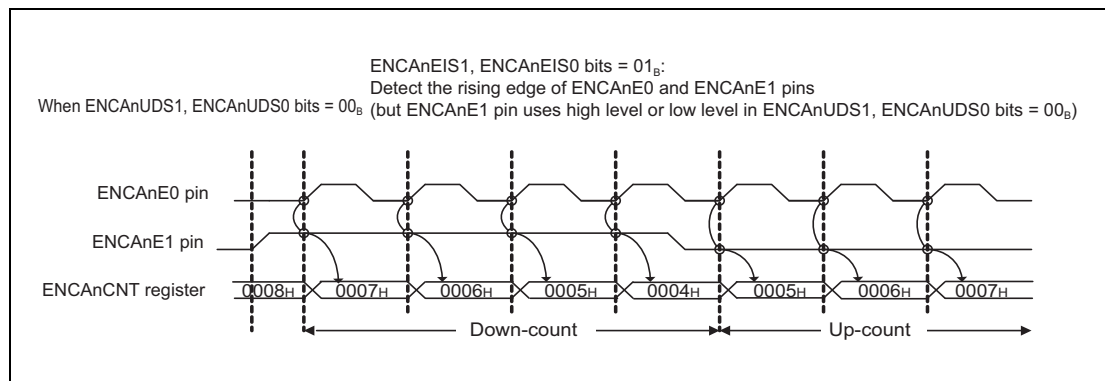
ENCAnEIS1, ENCAnEIS0 bits = $01_B$:
Detect the rising edge of ENCAnE0 and ENCAnE1 pins
When ENCAnUDS1, ENCAnUDS0 bits = $00_B$ (but ENCAnE1 pin uses high level or low level in ENCAnUDS1, ENCAnUDS0 bits = $00_B$)

ENCAnE0 pin

ENCAnE1 pin

ENCAnCNT register $0008_H$ $0007_H$ $0006_H$ $0005_H$ $0004_H$ $0005_H$ $0006_H$ $0007_H$

Down-count

Up-count